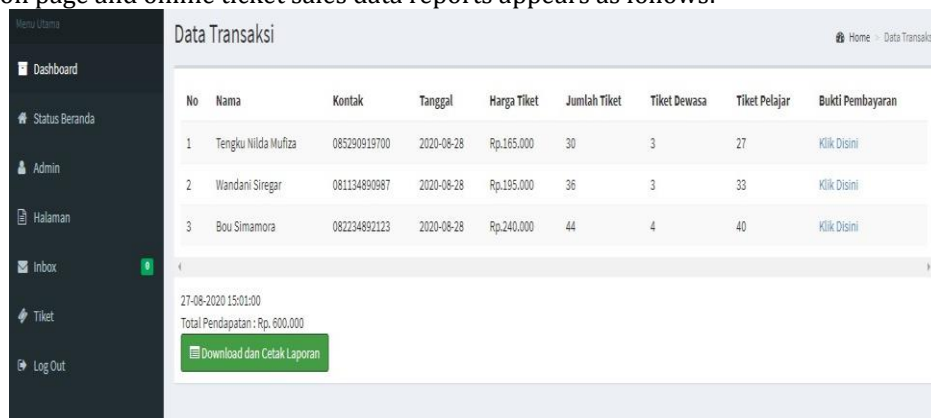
on page and online ticket sales data reports appears as follows.

Menu Utama

Dashboard

Status Beranda

Admin

Halaman

Inbox 0

Tiket

Log Out

Data Transaksi

Home > Data Transaksi

| No | Nama | Kontak | Tanggal | Harga Tiket | Jumlah Tiket | Tiket Dewasa | Tiket Pelajar | Bukti Pembayaran |
|---|---|---|---|---|---|---|---|---|
| 1 | Tengku Nilda Mufiza | 085290919700 | 2020-08-28 | Rp.165.000 | 30 | 3 | 27 | Klik Disini |
| 2 | Wandani Siregar | 081134890987 | 2020-08-28 | Rp.195.000 | 36 | 3 | 33 | Klik Disini |
| 3 | Bou Simamora | 082234892123 | 2020-08-28 | Rp.240.000 | 44 | 4 | 40 | Klik Disini |

27-08-2020 15:01:00

Total Pendapatan : Rp. 600.000

Download dan Cetak Laporan